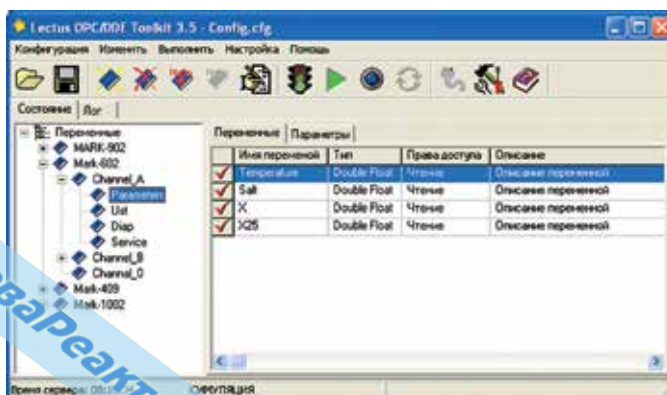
Lectus OPC/DDE Toolkit 3.5 - Config.cfg

Конфигурация Изменить Выполнить Настройка Помощь

Состояние | Лог

Переменные
MARK-902
Mark-602
Channel_A
Parameters
Ust
Diap
Service
Channel_B
Channel_0
Mark-409
Mark-1002

Переменные | Параметры

| | Имя переменной | Тип | Права доступа | Описание |
|---|---|---|---|---|
| ✓ | Temperature | Double Float | Чтение | Описание переменной |
| ✓ | Salt | Double Float | Чтение | Описание переменной |
| ✓ | X | Double Float | Чтение | Описание переменной |
| ✓ | X25 | Double Float | Чтение | Описание переменной |

Время сервера: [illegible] Симуляция

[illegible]аРеакт